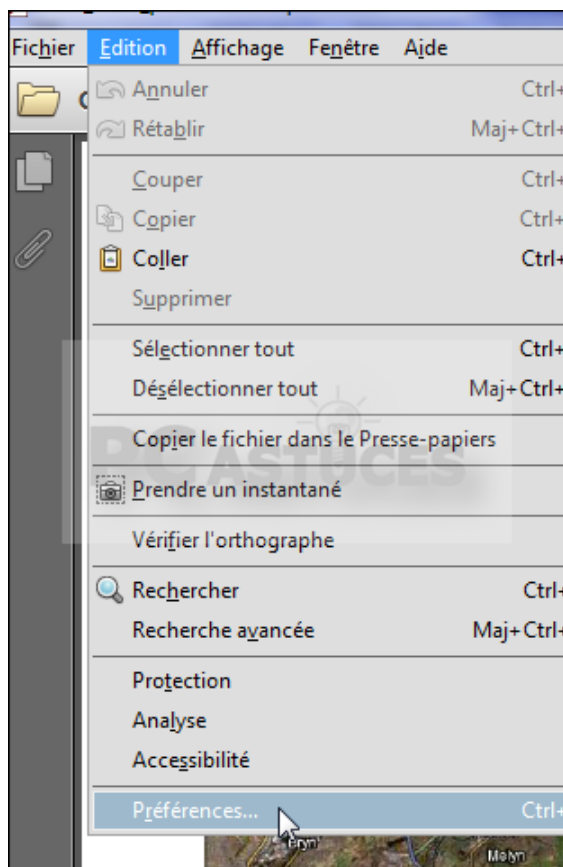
Fichier Edition Affichage Fenêtre Aide

Annuler Ctrl+
Rétablir Maj+Ctrl+
Couper Ctrl+
Copier Ctrl+
Coller Ctrl+
Supprimer
Sélectionner tout Ctrl+
Désélectionner tout Maj+Ctrl+
Copier le fichier dans le Presse-papiers
Prendre un instantané
Vérifier l'orthographe
Rechercher Ctrl+
Recherche avancée Maj+Ctrl+
Protection
Analyse
Accessibilité
Préférences... Ctrl+

PC ASTUCES

Bryn
Melyn